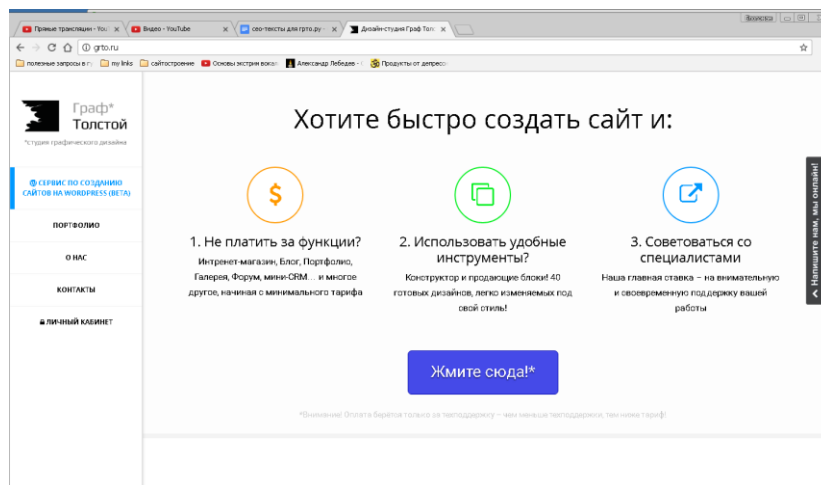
Прямые трансляции · You | Видео - YouTube | сео-тексты для grto.ru | Дизайн-студия Граф Толс

grto.ru

полезные запросы в г | my links | сайтостроение | Основы экстрим вокал | Александр Лебедев | Продукты от депресс

Граф* Толстой
*студия графического дизайна

СЕРВИС ПО СОЗДАНИЮ САЙТОВ НА WORDPRESS (BETA)

ПОРТФОЛИО

О НАС

КОНТАКТЫ

ЛИЧНЫЙ КАБИНЕТ

Хотите быстро создать сайт и:

$

1. Не платить за функции?
Интернет-магазин, Блог, Портфолио, Галерея, Форум, мини-CRM… и многое другое, начиная с минимального тарифа

2. Использовать удобные инструменты?
Конструктор и продающие блоки! 40 готовых дизайнов, легко изменяемых под свой стиль!

3. Советоваться со специалистами
Наша главная ставка – на внимательную и своевременную поддержку вашей работы

Жмите сюда!*

*Внимание! Оплата берётся только за техподдержку – чем меньше техподдержки, тем ниже тариф!

Напишите нам, мы онлайн!